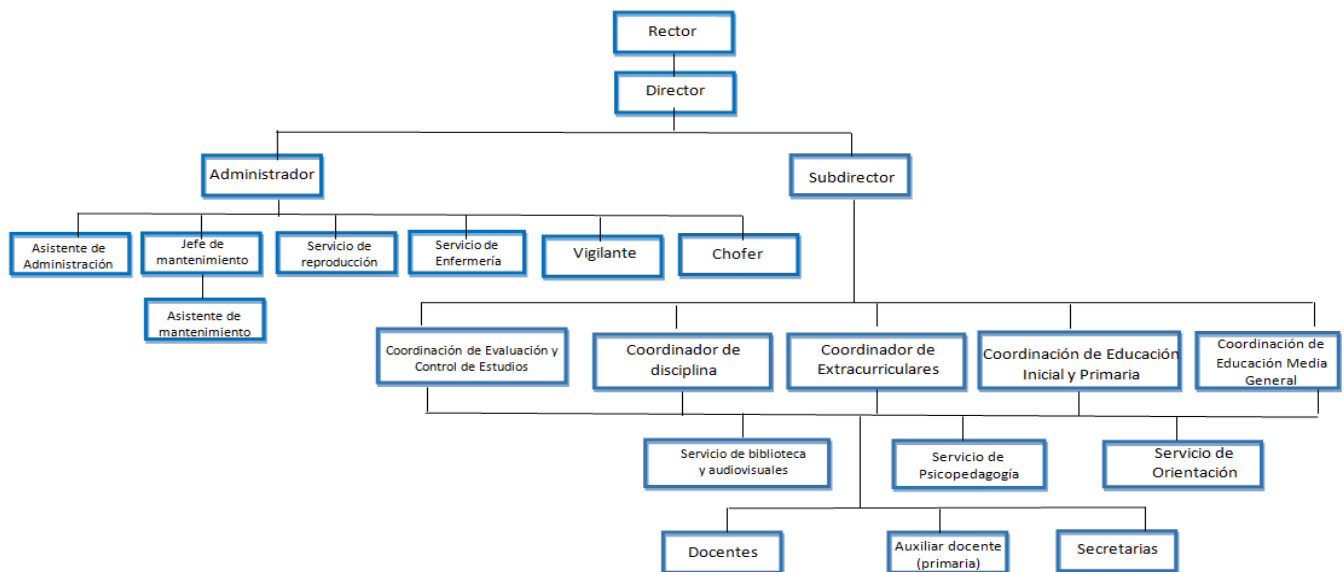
Rector

Director

Administrador

Subdirector

Asistente de Administración

Jefe de mantenimiento

Servicio de reproducción

Servicio de Enfermería

Vigilante

Chofer

Asistente de mantenimiento

Coordinación de Evaluación y Control de Estudios

Coordinador de disciplina

Coordinador de Extracurriculares

Coordinación de Educación Inicial y Primaria

Coordinación de Educación Media General

Servicio de biblioteca y audiovisuales

Servicio de Psicopedagogía

Servicio de Orientación

Docentes

Auxiliar docente (primaria)

Secretarias